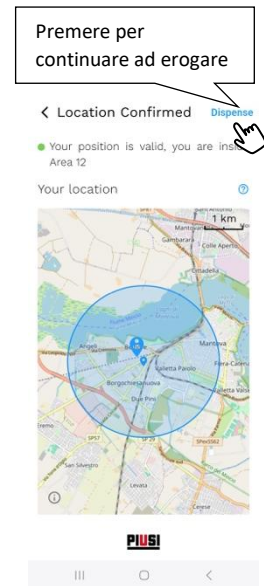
Premere per continuare ad erogare

< Location Confirmed Dispense

Your position is valid, you are insi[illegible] Area 12

Your location

1 km

Mantova

Gambarara

Colle Aperto

Cittadella

Angeli

Mantova

Fiera Catena

Valletta Paiolo

Valletta Valsecchi

Borgochiesanuova

Due Pini

Eremo

SP57

SP28

SPexSS62

San Silvestro

Levata

Cerese

PIUSI

|||